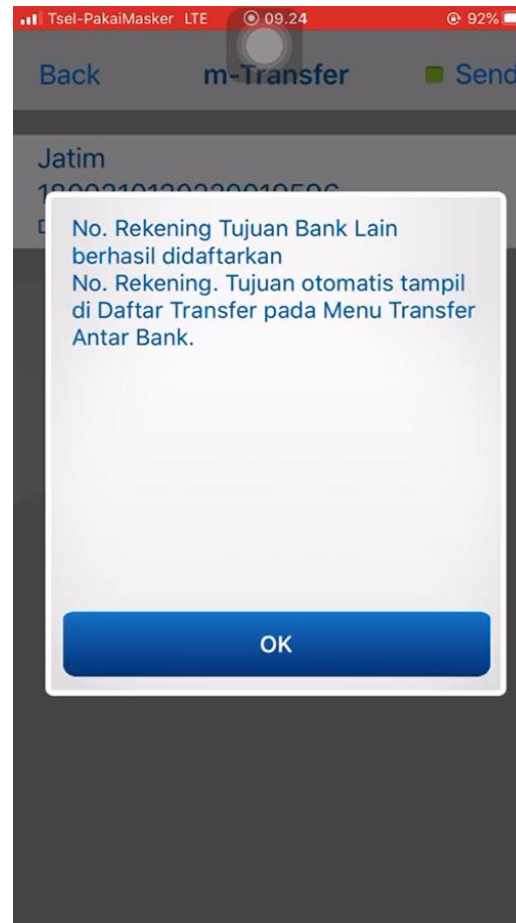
Tsel-PakaiMasker LTE 09.24 92%

Back m-Transfer Send

Jatim
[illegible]
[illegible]

No. Rekening Tujuan Bank Lain berhasil didaftarkan
No. Rekening. Tujuan otomatis tampil di Daftar Transfer pada Menu Transfer Antar Bank.

OK